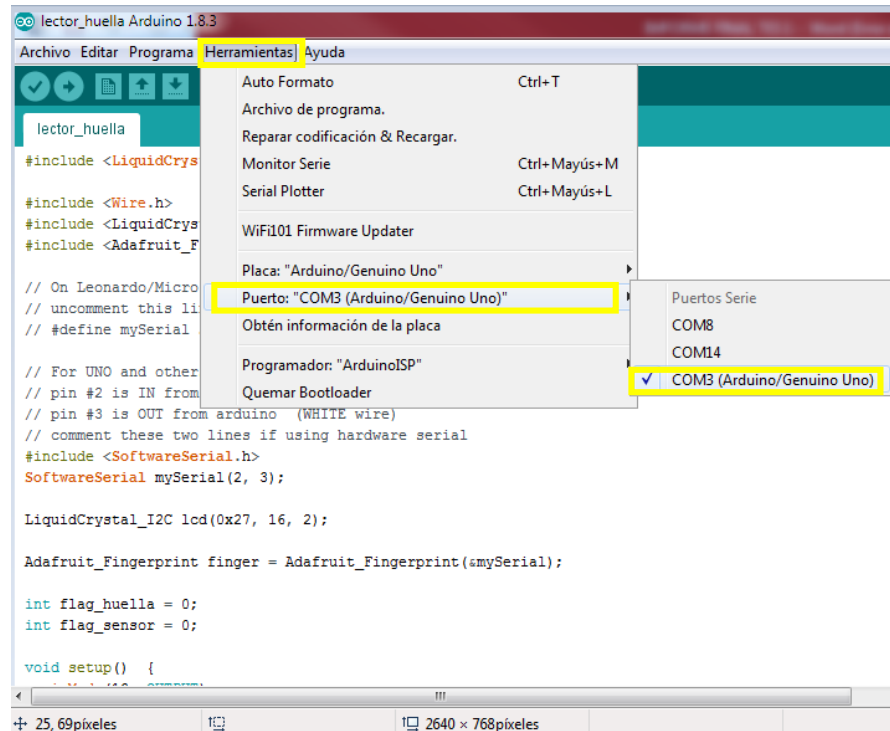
lector_huella Arduino 1.8.3

Archivo Editar Programa Herramientas Ayuda

lector_huella

Auto Formato Ctrl+T
Archivo de programa.
Reparar codificación & Recargar.
Monitor Serie Ctrl+Mayús+M
Serial Plotter Ctrl+Mayús+L
WiFi101 Firmware Updater
Placa: "Arduino/Genuino Uno"
Puerto: "COM3 (Arduino/Genuino Uno)"
Obtén información de la placa
Programador: "ArduinoISP"
Quemar Bootloader

Puertos Serie
COM8
COM14
✓ COM3 (Arduino/Genuino Uno)

#include <LiquidCrys

#include <Wire.h>
#include <LiquidCrys
#include <Adafruit_F

// On Leonardo/Micro
// uncomment this li
// #define mySerial

// For UNO and other
// pin #2 is IN from
// pin #3 is OUT from arduino (WHITE wire)
// comment these two lines if using hardware serial
#include <SoftwareSerial.h>
SoftwareSerial mySerial(2, 3);

LiquidCrystal_I2C lcd(0x27, 16, 2);

Adafruit_Fingerprint finger = Adafruit_Fingerprint(&mySerial);

int flag_huella = 0;
int flag_sensor = 0;

void setup() {

25, 69píxeles
2640 × 768píxeles